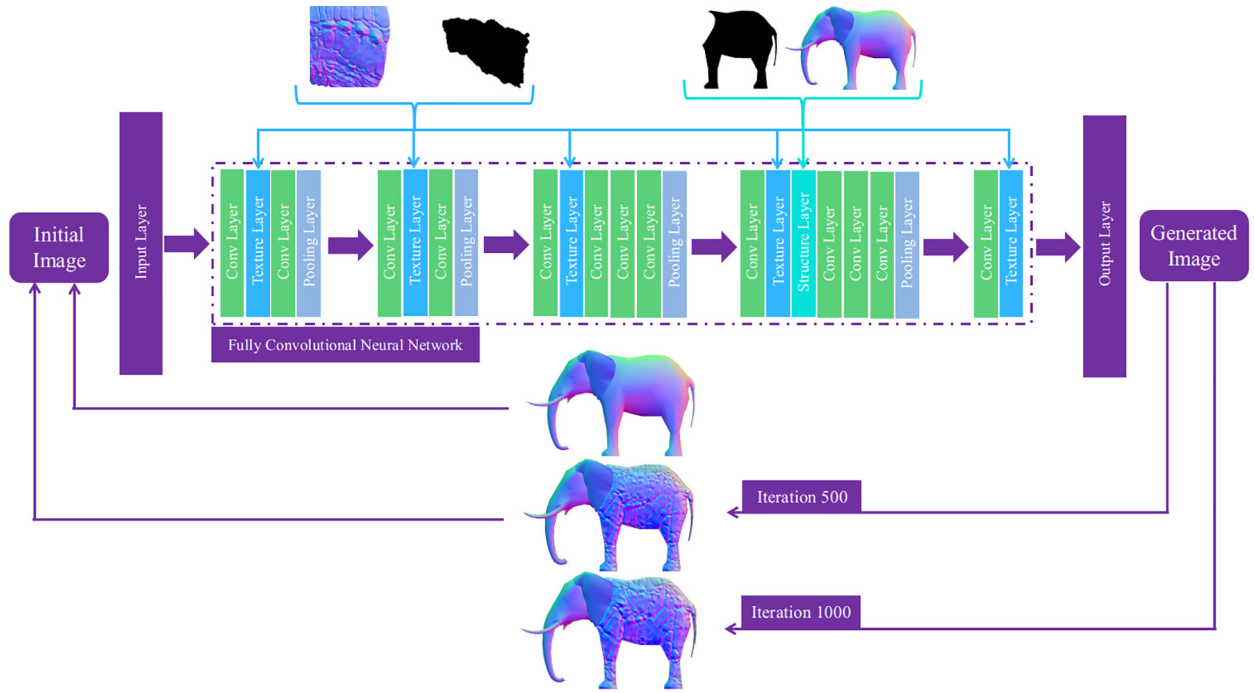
Initial Image

Input Layer

Conv Layer
Texture Layer
Conv Layer
Pooling Layer

Conv Layer
Texture Layer
Conv Layer
Pooling Layer

Conv Layer
Texture Layer
Conv Layer
Conv Layer
Conv Layer
Pooling Layer

Conv Layer
Texture Layer
Structure Layer
Conv Layer
Conv Layer
Conv Layer
Pooling Layer

Conv Layer
Texture Layer

Fully Convolutional Neural Network

Output Layer

Generated Image

Iteration 500

Iteration 1000